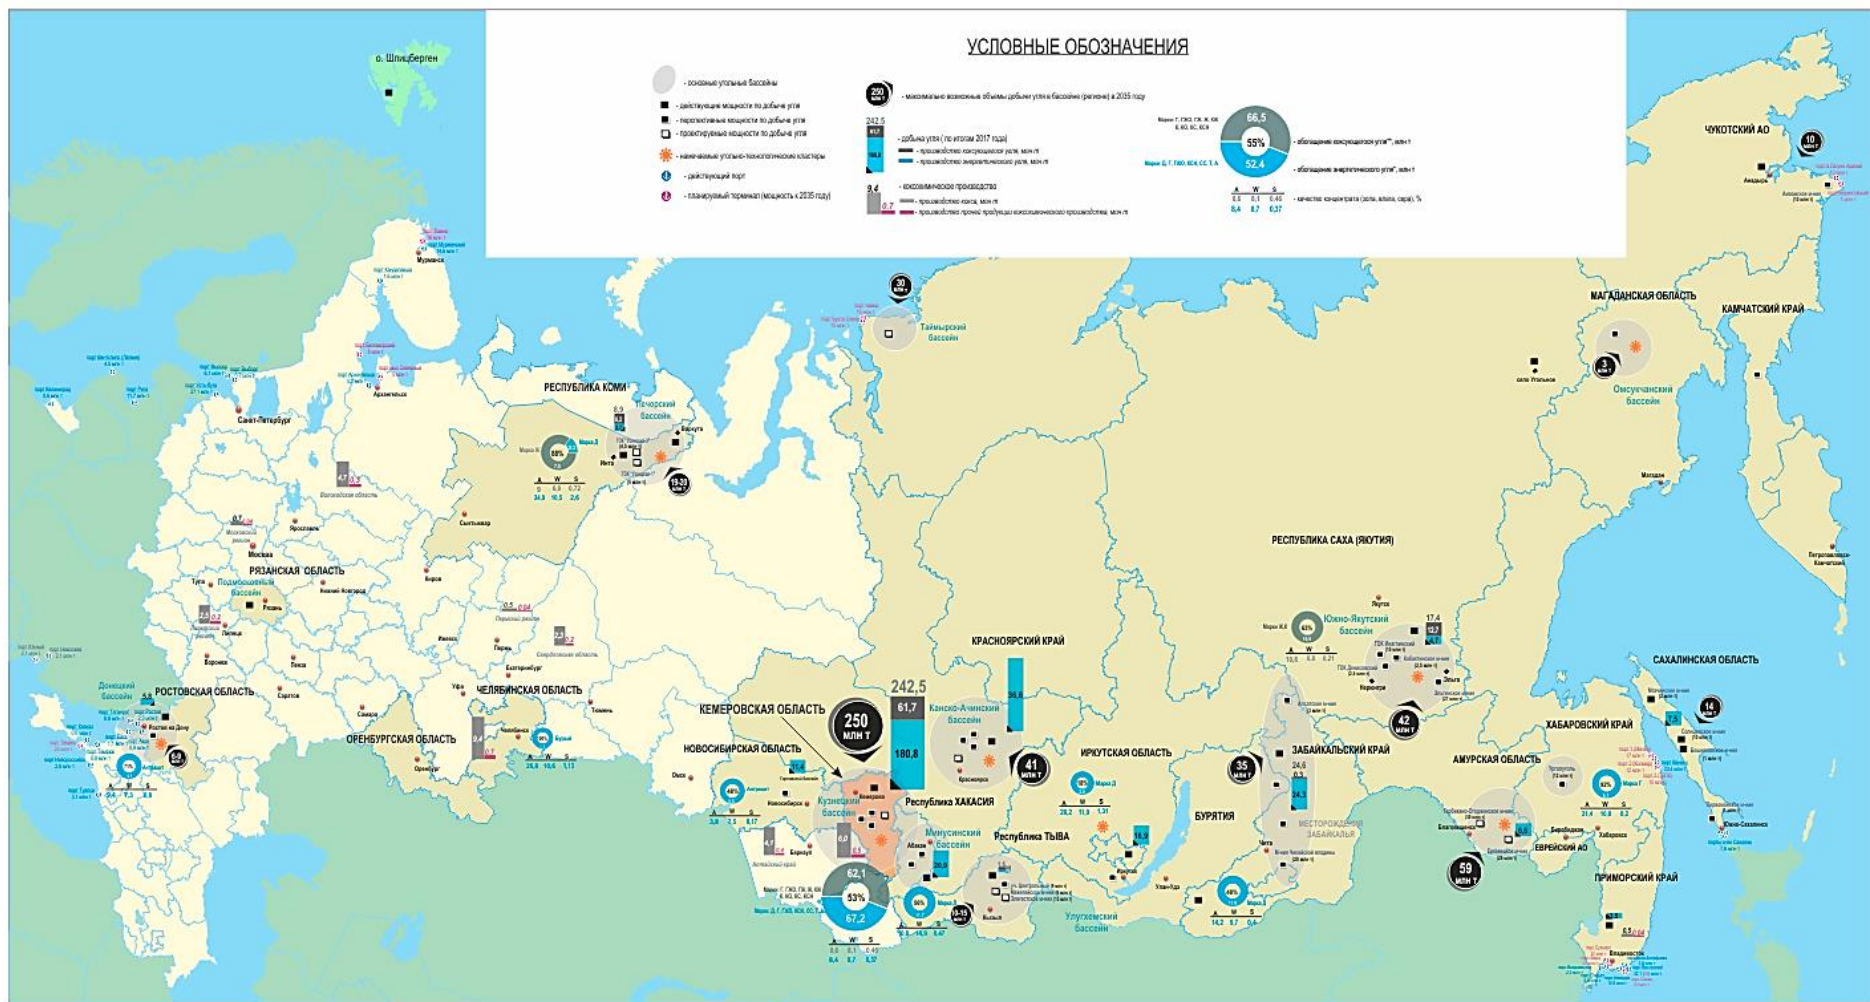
УСЛОВНЫЕ ОБОЗНАЧЕНИЯ

- основные угольные бассейны
- действующие мощности по добыче угля
- перспективные мощности по добыче угля
- проектируемые мощности по добыче угля
- намечаемые угольно-технологические кластеры
- действующий порт
- планируемый терминал (мощность к 2035 году)

250 млн т - максимально возможные объемы добычи угля в бассейне (регионе) в 2035 году

242,5
61,7
180,8
- добыча угля ( по итогам 2017 года)
- производство коксующегося угля, млн т
- производство энергетического угля, млн т

9,4
0,7
- коксохимическое производство
- производство кокса, млн т
- производство прочей продукции коксохимического производства, млн т

66,5
55%
52,4
- обогащение коксующегося угля, млн т
- обогащение энергетического угля, млн т
A W S
8,6 0,1 0,46
8,4 8,7 0,37
- качество концентрата (зола, влага, сера), %

о. Шпицберген
ЧУКОТСКИЙ АО
10 млн т
Анадырь
МАГАДАНСКАЯ ОБЛАСТЬ
КАМЧАТСКИЙ КРАЙ
30 млн т
Таймырский бассейн
Мурманск
Архангельск
Санкт-Петербург
РЕСПУБЛИКА КОМИ
Печорский бассейн
8,9
Воркута
Инта
88%
19-20 млн т
A W S
34,8 10,5 2,6
Сыктывкар
4,7
0,3
Вологодская область
0,7
Москва
Ярославль
РЯЗАНСКАЯ ОБЛАСТЬ
Подмосковный бассейн
Тула
Рязань
Липецк
Воронеж
Киров
Нижний Новгород
Пенза
Саратов
Ижевск
Пермь
Екатеринбург
0,5
2,2
Свердловская область
Уфа
ЧЕЛЯБИНСКАЯ ОБЛАСТЬ
Челябинск
Тюмень
Самара
ОРЕНБУРГСКАЯ ОБЛАСТЬ
Оренбург
9,4
A W S
26,8 10,6 1,13
Донецкий бассейн
5,8
РОСТОВСКАЯ ОБЛАСТЬ
Ростов-на-Дону
6,0
71%
A W S
8,8
Омсукчанский бассейн
3 млн т
Магадан
Петропавловск-Камчатский
РЕСПУБЛИКА САХА (ЯКУТИЯ)
Якутск
Южно-Якутский бассейн
43%
17,4
12,7
A W S
10,5 6,8 0,21
Нерюнгри
42 млн т
САХАЛИНСКАЯ ОБЛАСТЬ
14 млн т
ХАБАРОВСКИЙ КРАЙ
7,5
КРАСНОЯРСКИЙ КРАЙ
36,6
Канско-Ачинский бассейн
Красноярск
41 млн т
242,5
61,7
180,8
КЕМЕРОВСКАЯ ОБЛАСТЬ
250 млн т
НОВОСИБИРСКАЯ ОБЛАСТЬ
Омск
Новосибирск
48%
A W S
3,8 2,5 0,17
Кемерово
Кузнецкий бассейн
Республика ХАКАСИЯ
Минусинский бассейн
Абакан
20,9
6,0
4,1
0,4
Алтайский край
Барнаул
62,1
53%
67,2
A W S
8,6 0,1 0,46
8,4 8,7 0,37
50%
10-15 млн т
Республика ТЫВА
Кызыл
Улугхемский бассейн
ИРКУТСКАЯ ОБЛАСТЬ
18%
A W S
28,2 11,9 1,31
Иркутск
16,9
Улан-Удэ
БУРЯТИЯ
48%
A W S
14,3 5,7 0,4
35 млн т
ЗАБАЙКАЛЬСКИЙ КРАЙ
24,6
0,3
24,3
МЕСТОРОЖДЕНИЯ ЗАБАЙКАЛЬЯ
Чита
АМУРСКАЯ ОБЛАСТЬ
Благовещенск
59 млн т
82%
A W S
21,4 10,8 0,2
ЕВРЕЙСКИЙ АО
Биробиджан
Хабаровск
ПРИМОРСКИЙ КРАЙ
Владивосток
Южно-Сахалинск